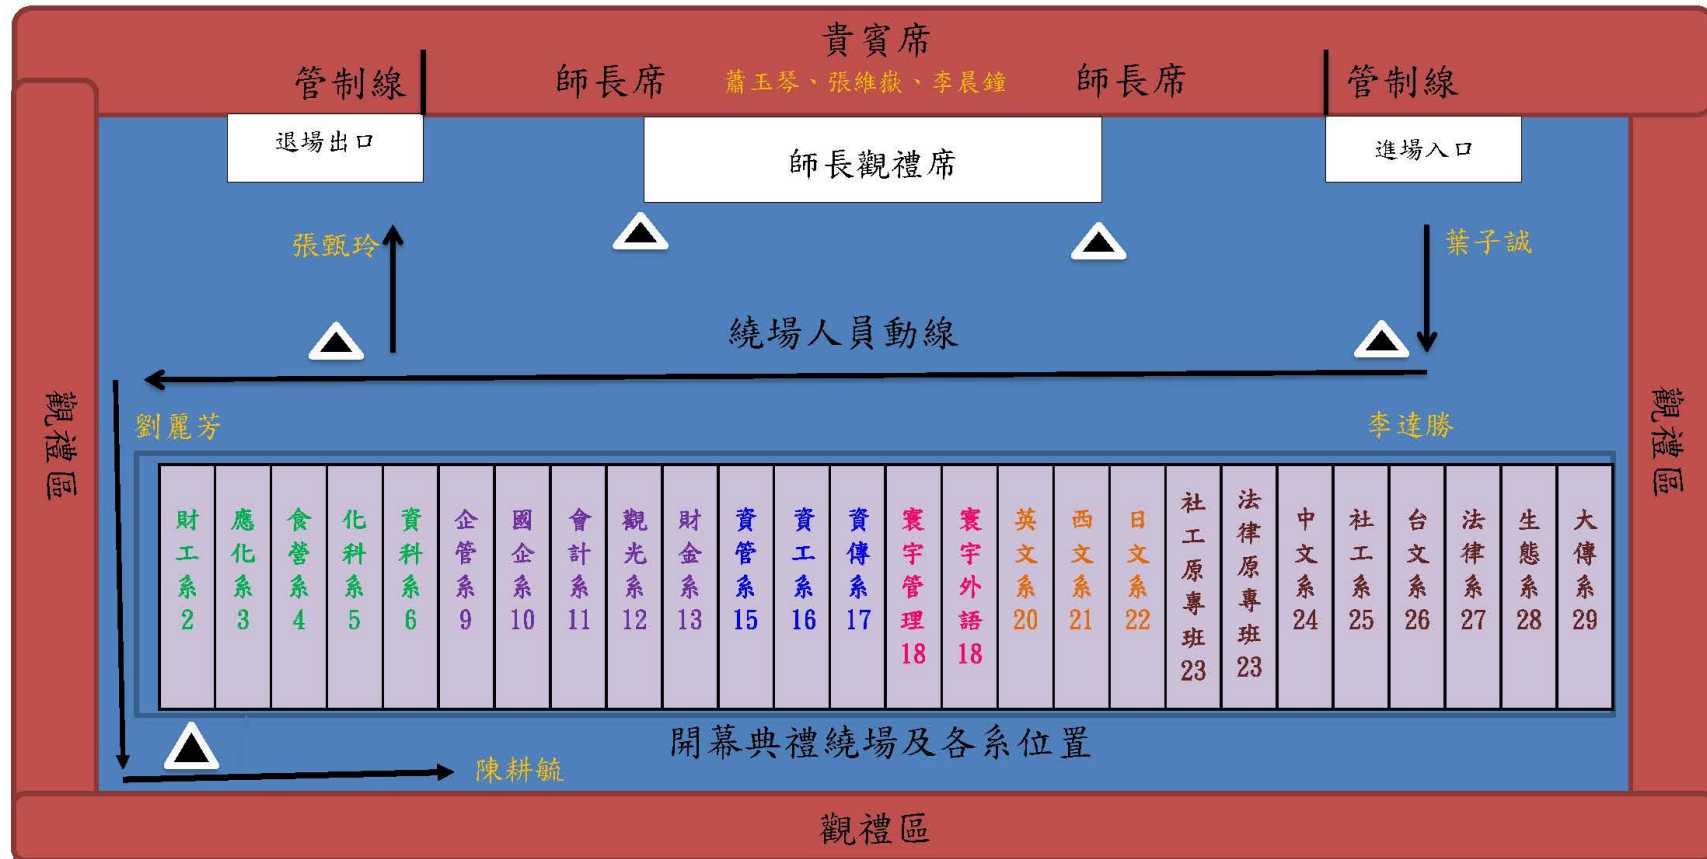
貴賓席

管制線　師長席　蕭玉琴、張維嶽、李晨鐘　師長席　管制線

退場出口

師長觀禮席

進場入口

張甄玲

葉子誠

繞場人員動線

觀禮區

觀禮區

劉麗芳

李達勝

| 財工系 2 | 應化系 3 | 食營系 4 | 化科系 5 | 資科系 6 | 企管系 9 | 國企系 10 | 會計系 11 | 觀光系 12 | 財金系 13 | 資管系 15 | 資工系 16 | 資傳系 17 | 寰宇管理 18 | 寰宇外語 18 | 英文系 20 | 西文系 21 | 日文系 22 | 社工原專班 23 | 法律原專班 23 | 中文系 24 | 社工系 25 | 台文系 26 | 法律系 27 | 生態系 28 | 大傳系 29 |
|---|---|---|---|---|---|---|---|---|---|---|---|---|---|---|---|---|---|---|---|---|---|---|---|---|---|

開幕典禮繞場及各系位置

陳耕毓

觀禮區